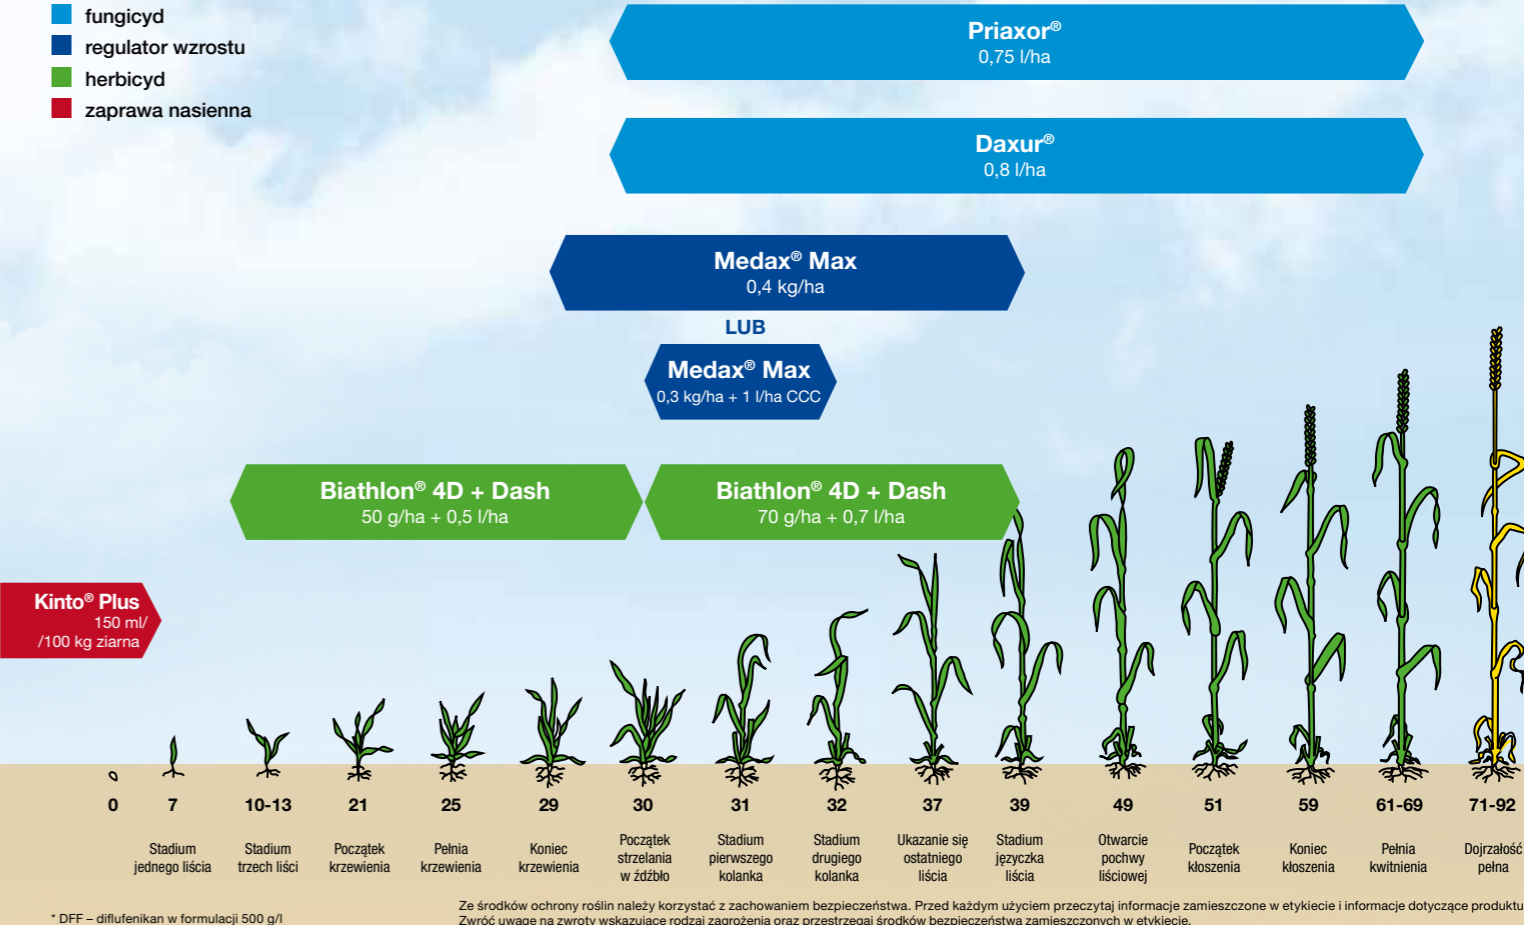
fungicyd
regulator wzrostu
herbicyd
zaprawa nasienna

Priaxor®
0,75 l/ha

Daxur®
0,8 l/ha

Medax® Max
0,4 kg/ha

LUB

Medax® Max
0,3 kg/ha + 1 l/ha CCC

Biathlon® 4D + Dash
50 g/ha + 0,5 l/ha

Biathlon® 4D + Dash
70 g/ha + 0,7 l/ha

Kinto® Plus
150 ml/
/100 kg ziarna

0
7
10-13
21
25
29
30
31
32
37
39
49
51
59
61-69
71-92

Stadium jednego liścia
Stadium trzech liści
Początek krzewienia
Pełnia krzewienia
Koniec krzewienia
Początek strzelania w źdźbło
Stadium pierwszego kolanka
Stadium drugiego kolanka
Ukazanie się ostatniego liścia
Stadium języczka liścia
Otwarcie pochwy liściowej
Początek kłoszenia
Koniec kłoszenia
Pełnia kwitnienia
Dojrzałość pełna

* DFF – diflufenikan w formulacji 500 g/l

Ze środków ochrony roślin należy korzystać z zachowaniem bezpieczeństwa. Przed każdym użyciem przeczytaj informacje zamieszczone w etykiecie i informacje dotyczące produktu. Zwróć uwagę na zwroty wskazujące rodzaj zagrożenia oraz przestrzegaj środków bezpieczeństwa zamieszczonych w etykiecie.